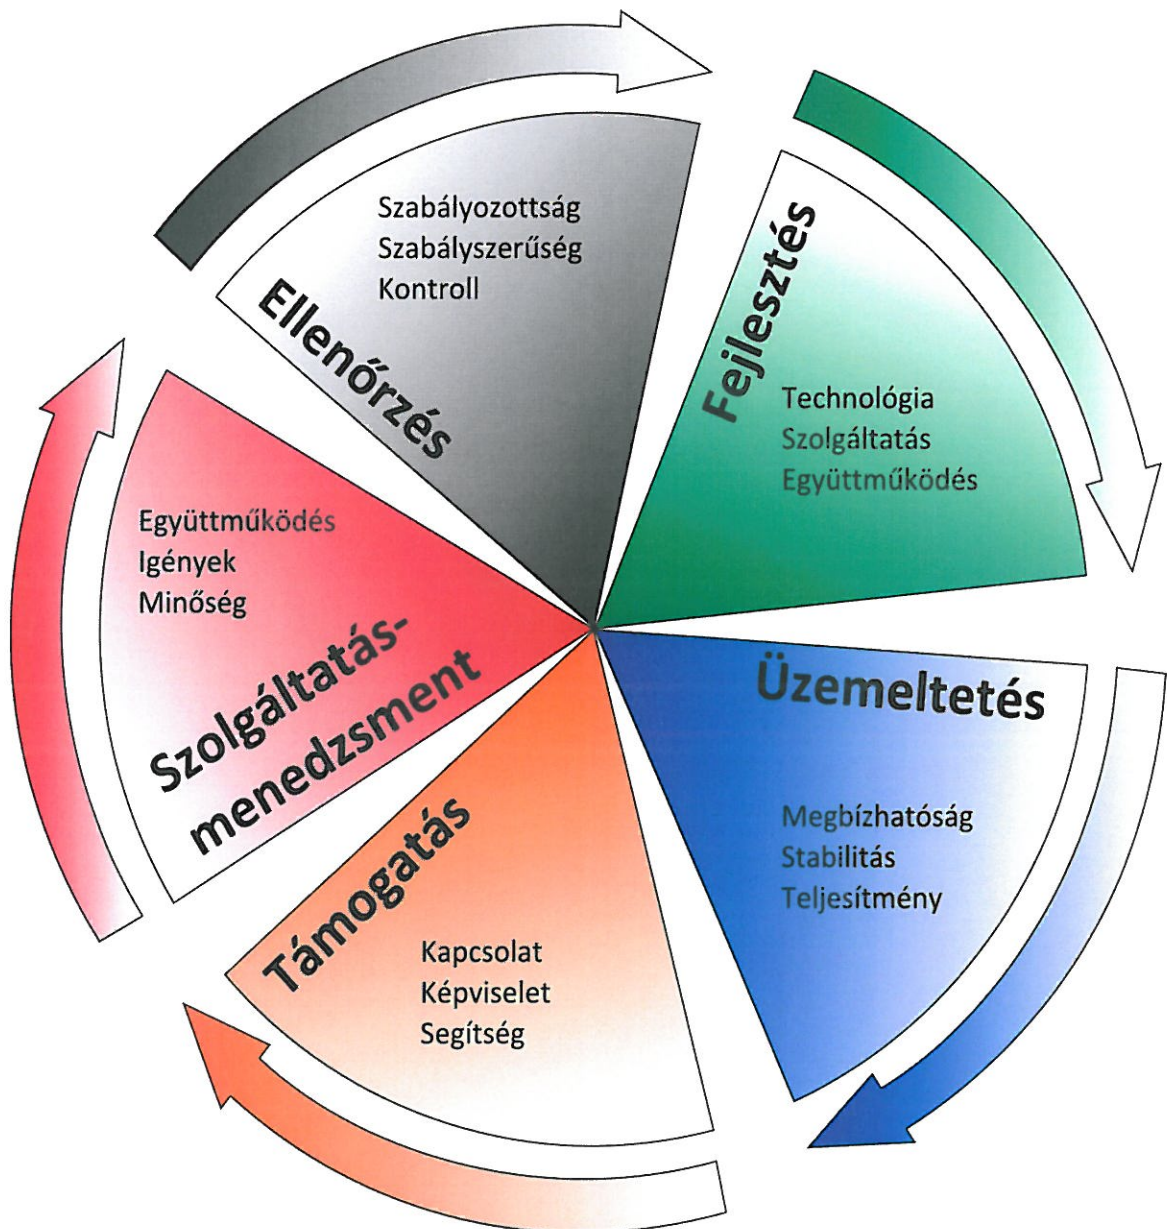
Szabályozottság
Szabályszerűség
Kontroll

Ellenőrzés

Fejlesztés

Technológia
Szolgáltatás
Együttműködés

Együttműködés
Igények
Minőség

Szolgáltatás-menedzsment

Üzemeltetés

Megbízhatóság
Stabilitás
Teljesítmény

Támogatás

Kapcsolat
Képviselet
Segítség